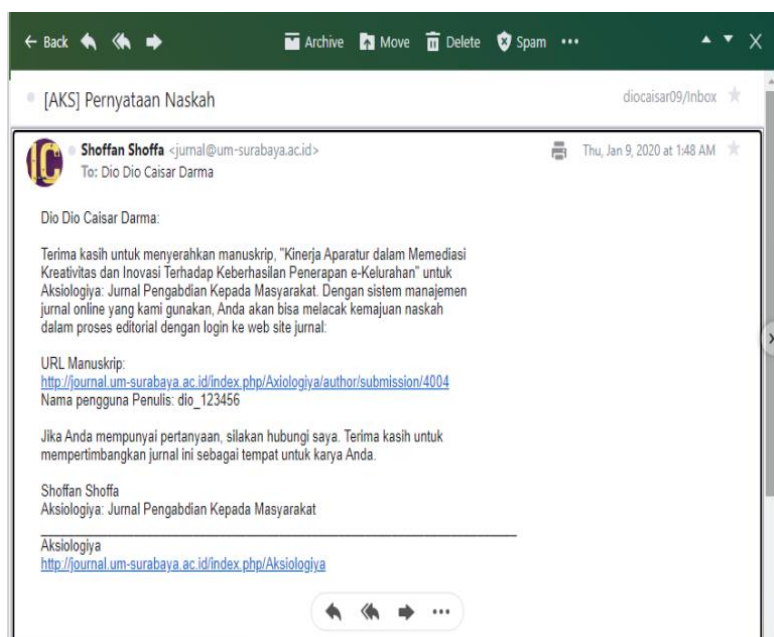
← Back Archive Move Delete Spam •••

[AKS] Pernyataan Naskah

diocaisar09/Inbox

Shoffan Shoffa <jurnal@um-surabaya.ac.id>
To: Dio Dio Caisar Darma

Thu, Jan 9, 2020 at 1:48 AM

Dio Dio Caisar Darma:

Terima kasih untuk menyerahkan manuskrip, "Kinerja Aparatur dalam Memediasi Kreativitas dan Inovasi Terhadap Keberhasilan Penerapan e-Kelurahan" untuk Aksiologiya: Jurnal Pengabdian Kepada Masyarakat. Dengan sistem manajemen jurnal online yang kami gunakan, Anda akan bisa melacak kemajuan naskah dalam proses editorial dengan login ke web site jurnal:

URL Manuskrip:
http://journal.um-surabaya.ac.id/index.php/Axiologiya/author/submission/4004
Nama pengguna Penulis: dio_123456

Jika Anda mempunyai pertanyaan, silakan hubungi saya. Terima kasih untuk mempertimbangkan jurnal ini sebagai tempat untuk karya Anda.

Shoffan Shoffa
Aksiologiya: Jurnal Pengabdian Kepada Masyarakat

Aksiologiya
http://journal.um-surabaya.ac.id/index.php/Aksiologiya

•••